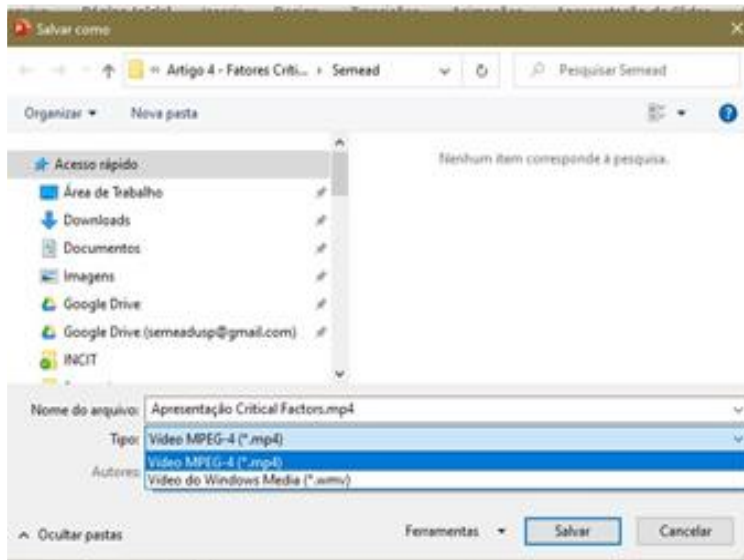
Salvar como

« Artigo 4 - Fatores Criti... › Semead

Pesquisar Semead

Organizar ▾

Nova pasta

Acesso rápido

Área de Trabalho

Downloads

Documentos

Imagens

Google Drive

Google Drive (semeadusp@gmail.com)

INCIT

Nenhum item corresponde à pesquisa.

Nome do arquivo: Apresentação Critical Factors.mp4

Tipo: Vídeo MPEG-4 (*.mp4)

Autores:

Vídeo MPEG-4 (*.mp4)

Vídeo do Windows Media (*.wmv)

^ Ocultar pastas

Ferramentas ▾

Salvar

Cancelar